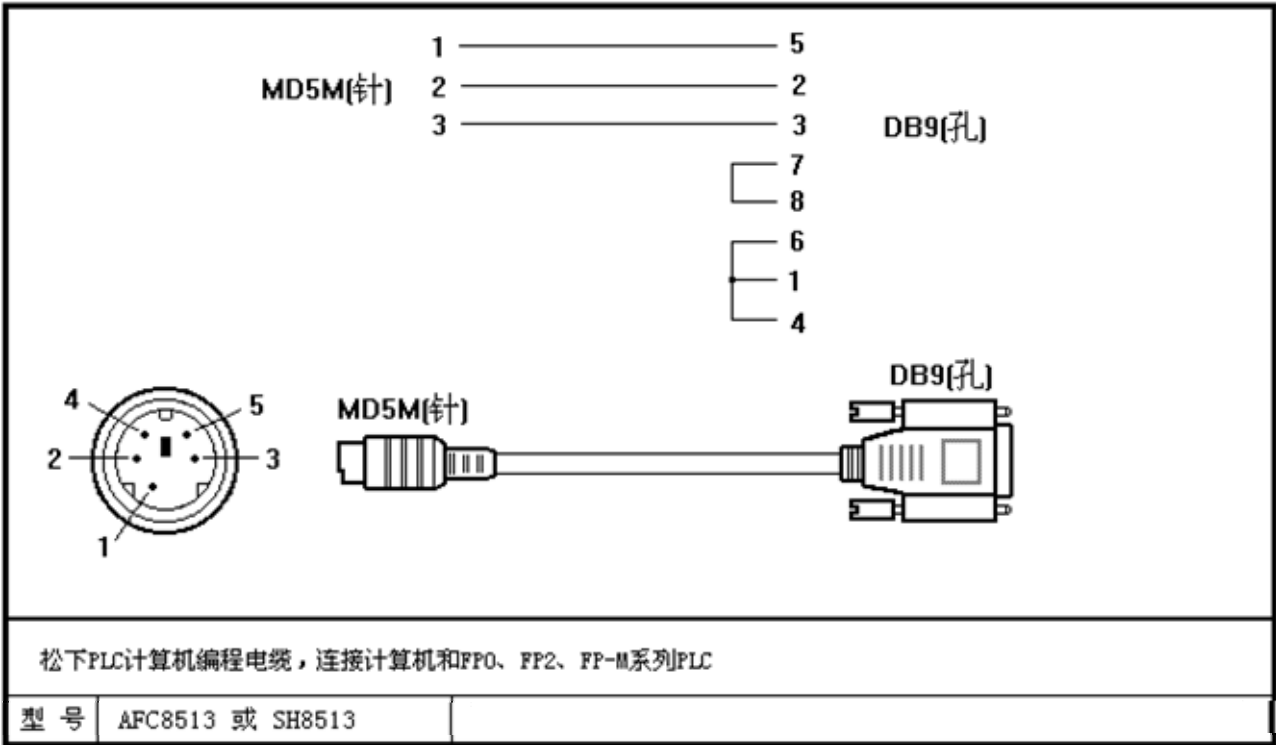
MD5M(针)

| 1 | 5 |
|---|---|
| 2 | 2 |
| 3 | 3 |

DB9(孔)

7
8

6
1
4

4
5
2
3
1

MD5M(针)

DB9(孔)

松下PLC计算机编程电缆，连接计算机和FP0、FP2、FP-M系列PLC

| 型 号 | AFC8513 或 SH8513 | |
|---|---|---|